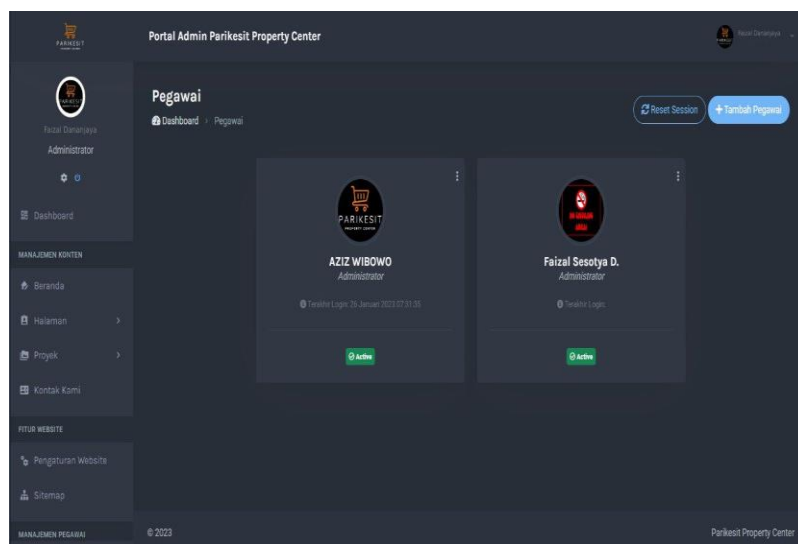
PARIKESIT

Portal Admin Parikesit Property Center

Faizal Dananjaya

PARIKESIT

Faizal Dananjaya

Administrator

Dashboard

MANAJEMEN KONTEN

Beranda

Halaman

Proyek

Kontak Kami

FITUR WEBSITE

Pengaturan Website

Sitemap

MANAJEMEN PEGAWAI

Pegawai

Dashboard › Pegawai

Reset Session

+ Tambah Pegawai

PARIKESIT PROPERTY CENTER

AZIZ WIBOWO

Administrator

Terakhir Login: 26 Januari 2023 07:31:05

Active

Faizal Sesotya D.

Administrator

Terakhir Login:

Active

© 2023

Parikesit Property Center